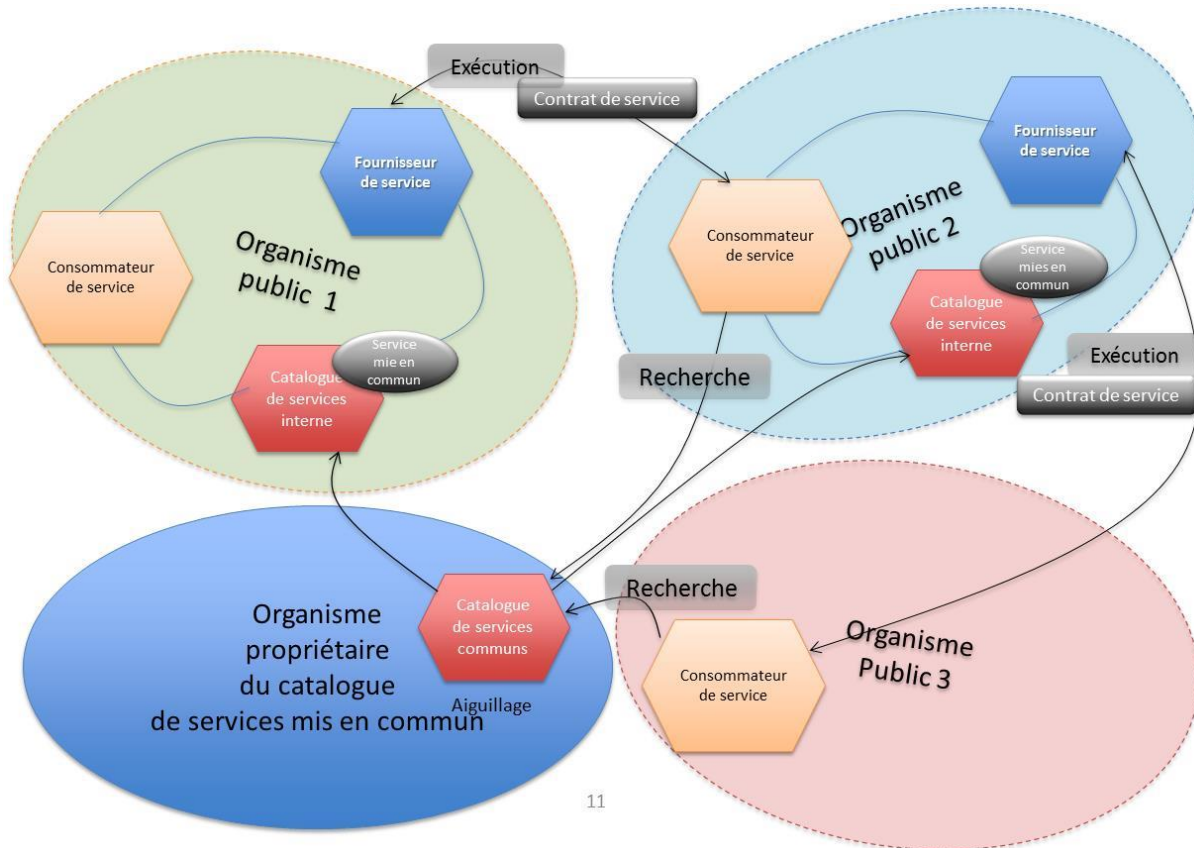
Exécution

Contrat de service

Fournisseur de service

Organisme public 1

Consommateur de service

Service mie en commun

Catalogue de services interne

Consommateur de service

Organisme public 2

Fournisseur de service

Service mies en commun

Catalogue de services interne

Exécution

Contrat de service

Recherche

Organisme propriétaire du catalogue de services mis en commun

Catalogue de services communs

Aiguillage

Recherche

Consommateur de service

Organisme Public 3

11